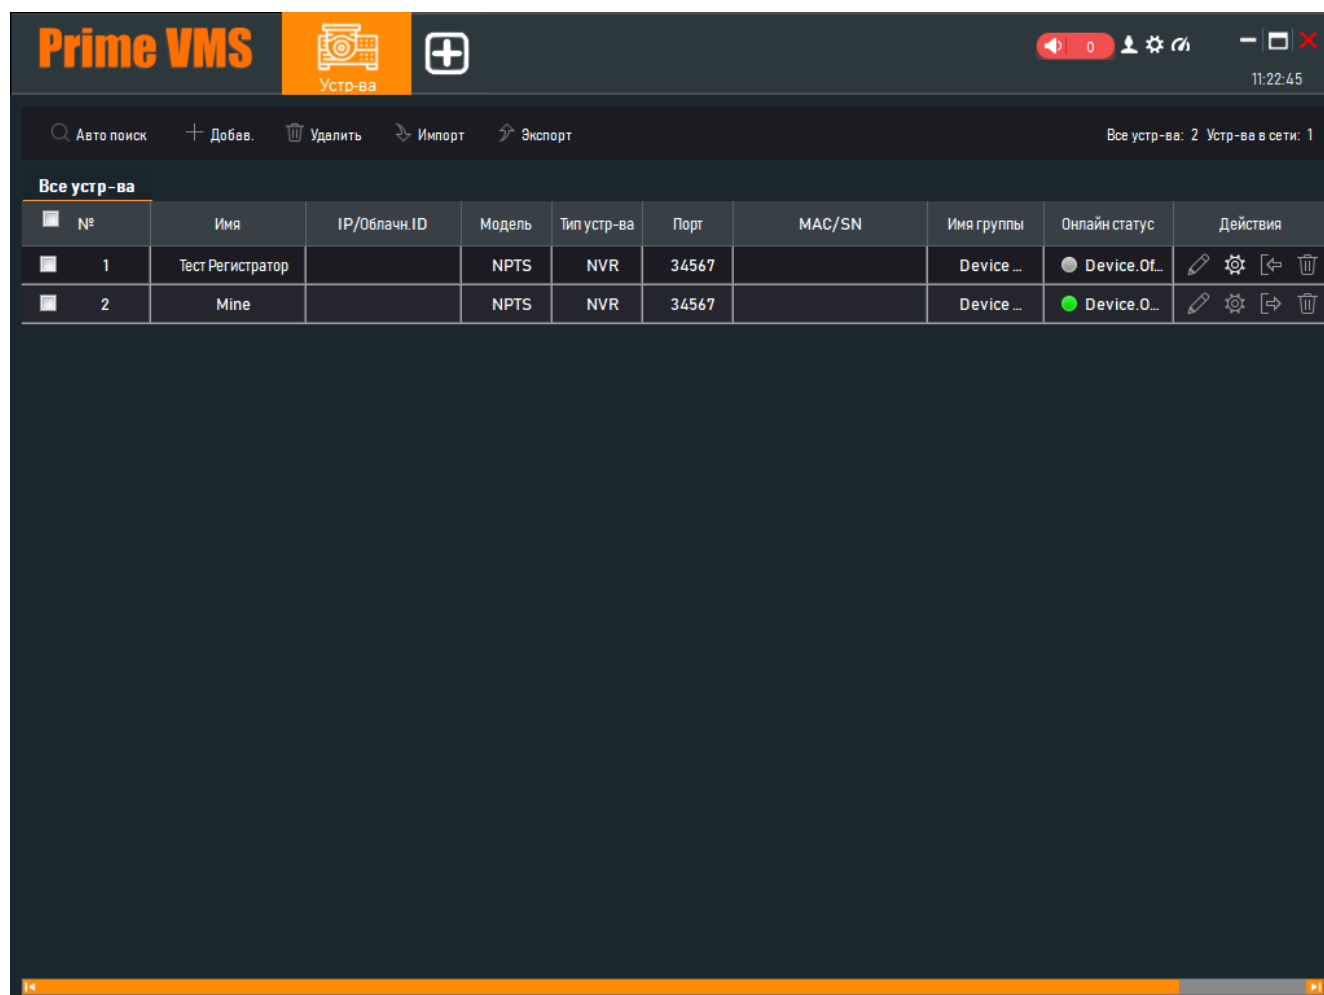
Prime VMS

Устр-ва

0

11:22:45

Авто поиск Добав. Удалить Импорт Экспорт

Все устр-ва: 2 Устр-ва в сети: 1

Все устр-ва

| № | Имя | IP/Облачн.ID | Модель | Тип устр-ва | Порт | MAC/SN | Имя группы | Онлайн статус | Действия |
|---|---|---|---|---|---|---|---|---|---|
| 1 | Тест Регистратор | | NPTS | NVR | 34567 | | Device ... | Device.Of... | |
| 2 | Mine | | NPTS | NVR | 34567 | | Device ... | Device.O... | |